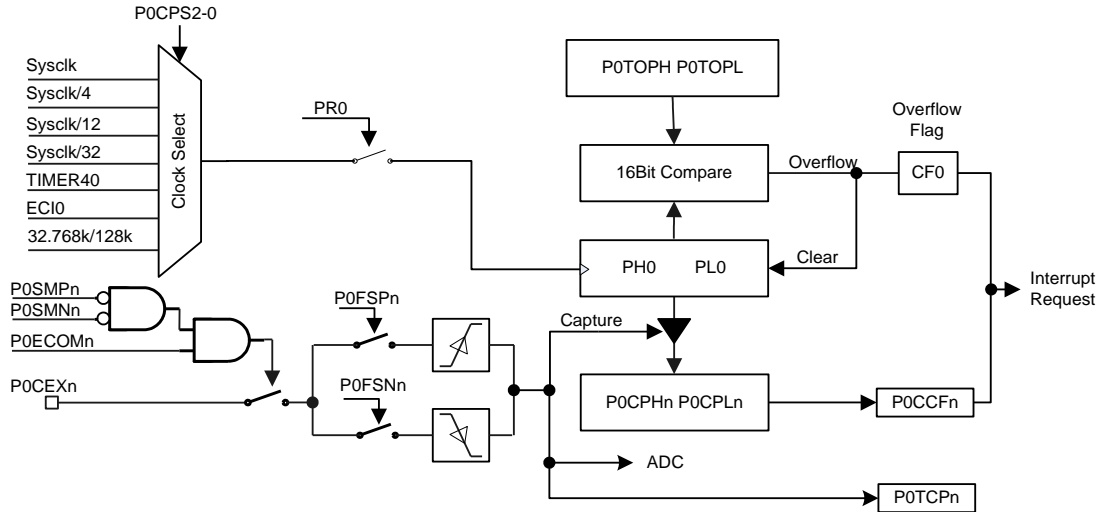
P0CPS2-0

Sysclk
Sysclk/4
Sysclk/12
Sysclk/32
TIMER40
ECI0
32.768k/128k

Clock Select

PR0

P0TOPH P0TOPL

16Bit Compare

Overflow

Overflow Flag

CF0

PH0 PL0

Clear

Interrupt Request

P0SMPn
P0SMNn
P0ECOMn

P0FSPn

Capture

P0CEXn

P0FSNn

P0CPHn P0CPLn

P0CCFn

ADC

P0TCPn